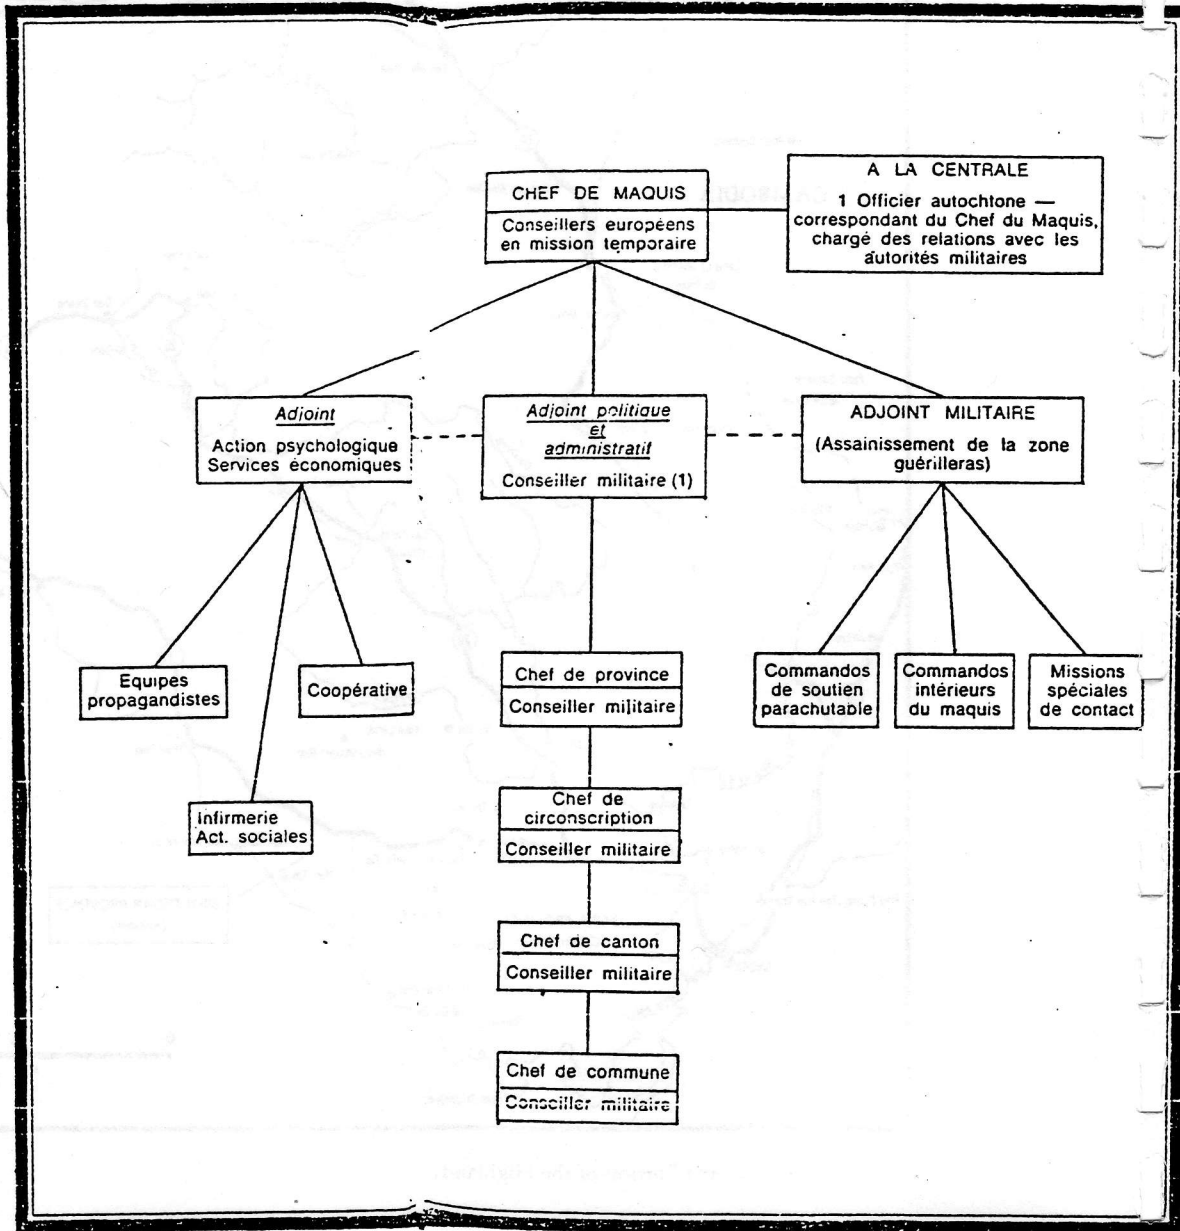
CHEF DE MAQUIS
Conseillers européens en mission temporaire

A LA CENTRALE
1 Officier autochtone — correspondant du Chef du Maquis, chargé des relations avec les autorités militaires

Adjoint
Action psychologique
Services économiques

Adjoint politique et administratif
Conseiller militaire (1)

ADJOINT MILITAIRE
(Assainissement de la zone guérilleras)

Equipes propagandistes

Coopérative

Infirmerie
Act. sociales

Chef de province
Conseiller militaire

Chef de circonscription
Conseiller militaire

Chef de canton
Conseiller militaire

Chef de commune
Conseiller militaire

Commandos de soutien parachutable

Commandos intérieurs du maquis

Missions spéciales de contact